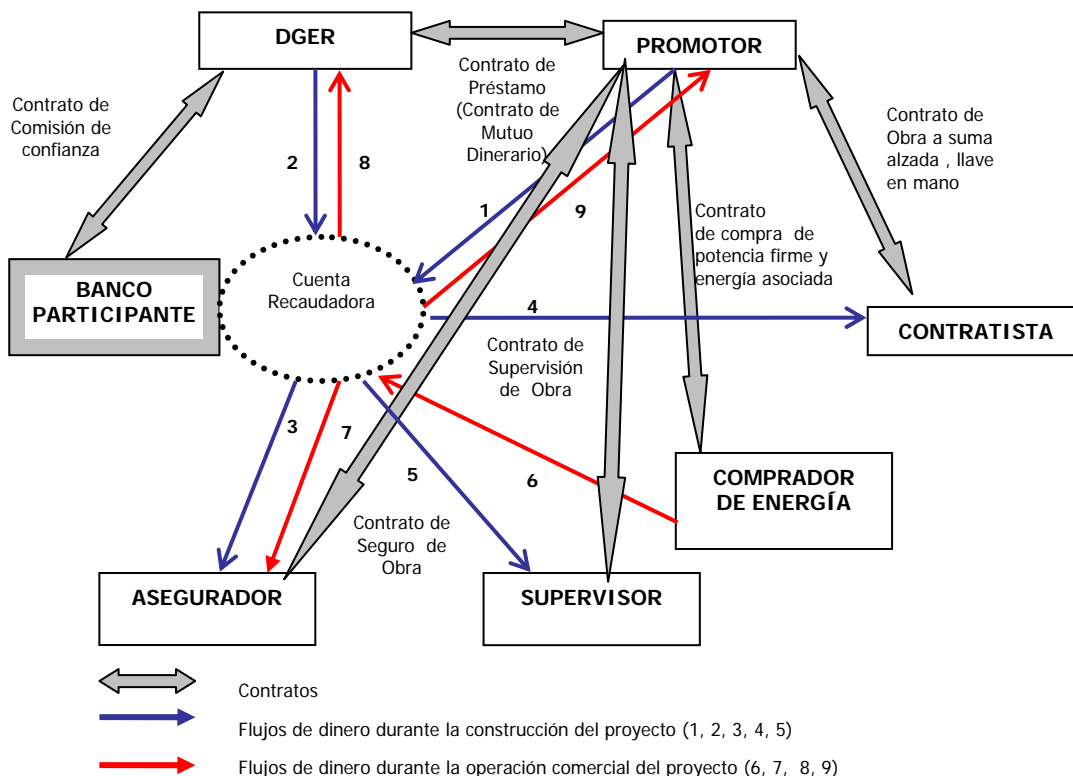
DGER

PROMOTOR

Contrato de Comisión de confianza

Contrato de Préstamo (Contrato de Mutuo Dinerario)

Contrato de Obra a suma alzada , llave en mano

2

8

1

9

Contrato de compra de potencia firme y energía asociada

BANCO PARTICIPANTE

Cuenta Recaudadora

4

CONTRATISTA

Contrato de Supervisión de Obra

3

7

5

6

COMPRADOR DE ENERGÍA

Contrato de Seguro de Obra

ASEGURADOR

SUPERVISOR

Contratos

Flujos de dinero durante la construcción del proyecto (1, 2, 3, 4, 5)

Flujos de dinero durante la operación comercial del proyecto (6, 7, 8, 9)